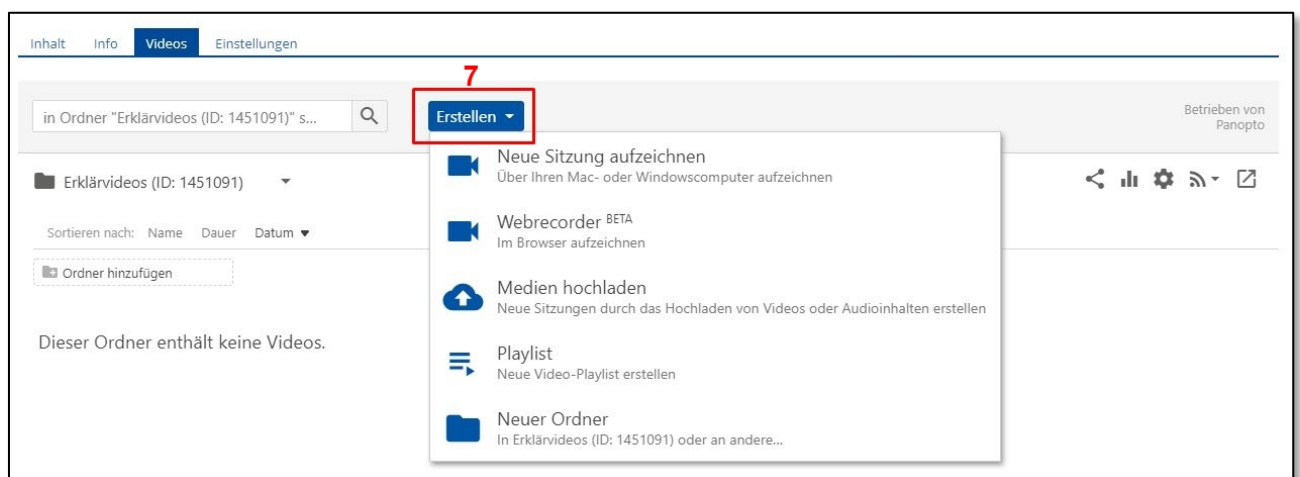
Inhalt Info Videos Einstellungen

7

in Ordner "Erklärvideos (ID: 1451091)" s...

Erstellen

Betrieben von Panopto

Erklärvideos (ID: 1451091)

Sortieren nach: Name Dauer Datum

Ordner hinzufügen

Dieser Ordner enthält keine Videos.

Neue Sitzung aufzeichnen
Über Ihren Mac- oder Windowscomputer aufzeichnen

Webrecorder $^{BETA}$
Im Browser aufzeichnen

Medien hochladen
Neue Sitzungen durch das Hochladen von Videos oder Audioinhalten erstellen

Playlist
Neue Video-Playlist erstellen

Neuer Ordner
In Erklärvideos (ID: 1451091) oder an andere...